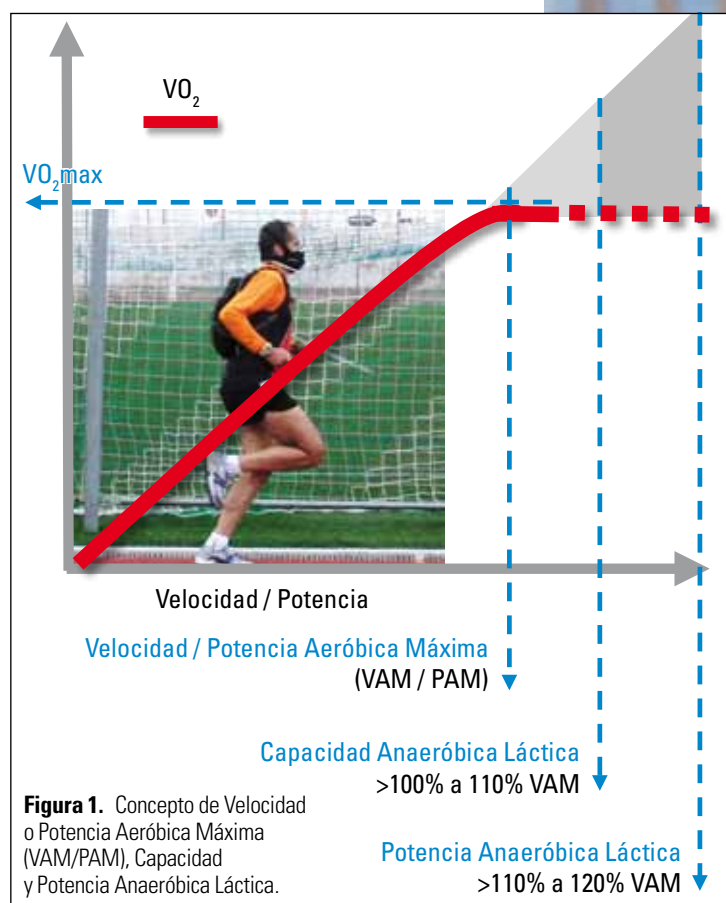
$VO_2$

$VO_2max$

Velocidad / Potencia

Velocidad / Potencia Aeróbica Máxima
(VAM / PAM)

Capacidad Anaeróbica Láctica
>100% a 110% VAM

**Figura 1.** Concepto de Velocidad o Potencia Aeróbica Máxima (VAM/PAM), Capacidad y Potencia Anaeróbica Láctica.

Potencia Anaeróbica Láctica
>110% a 120% VAM